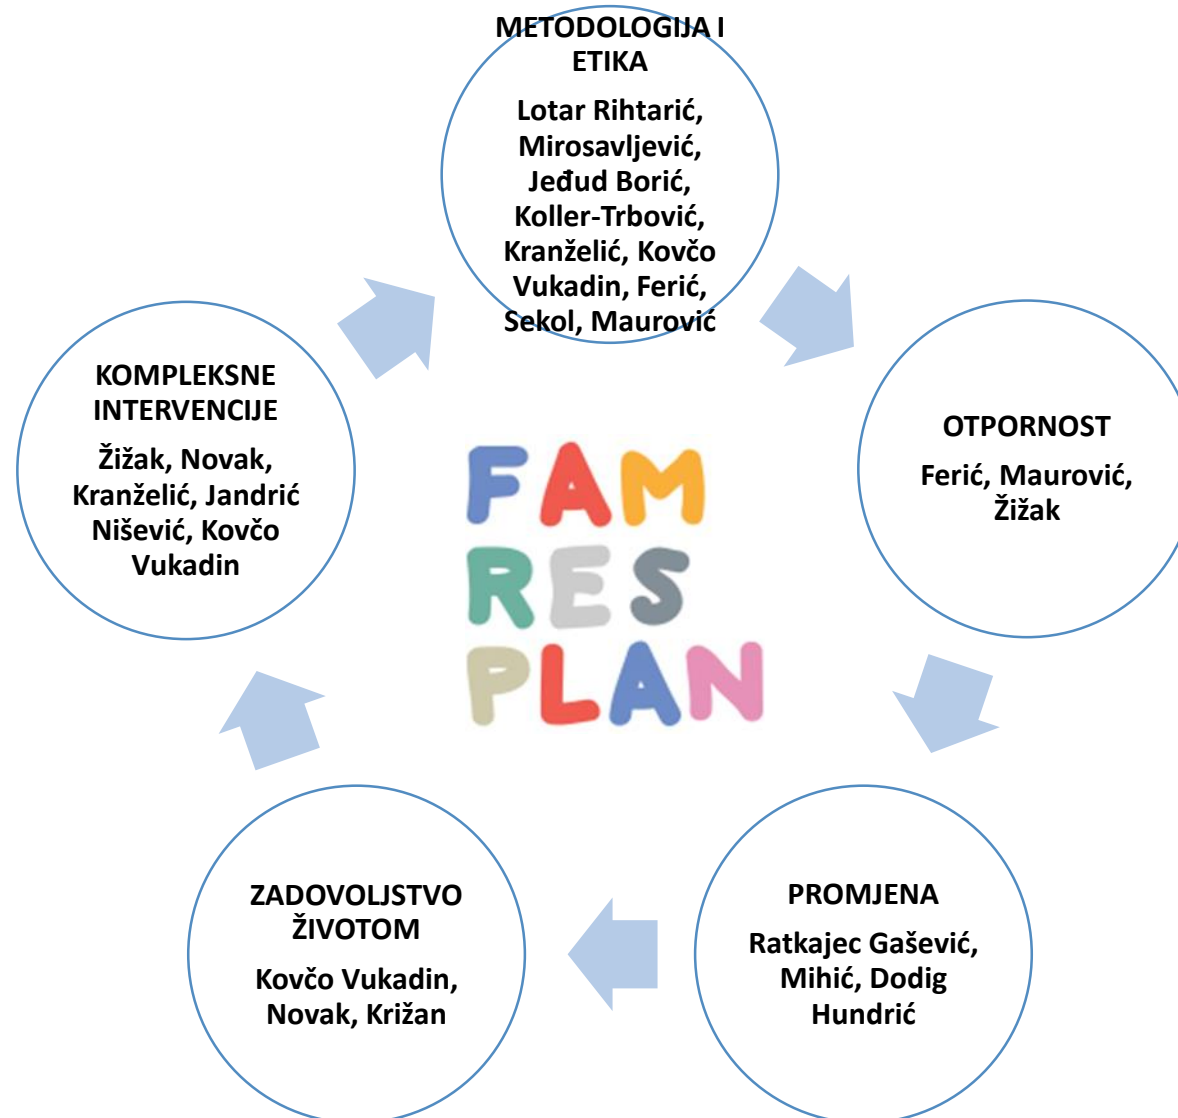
METODOLOGIJA I ETIKA

Lotar Rihtarić, Mirosavljević, Jeđud Borić, Koller-Trbović, Kranželić, Kovčo Vukadin, Ferić, Sekol, Maurović

OTPORNOST

Ferić, Maurović, Žižak

PROMJENA

Ratkajec Gašević, Mihić, Dodig Hundrić

ZADOVOLJSTVO ŽIVOTOM

Kovčo Vukadin, Novak, Križan

KOMPLEKSNE INTERVENCIJE

Žižak, Novak, Kranželić, Jandrić Nišević, Kovčo Vukadin

FAM RES PLAN